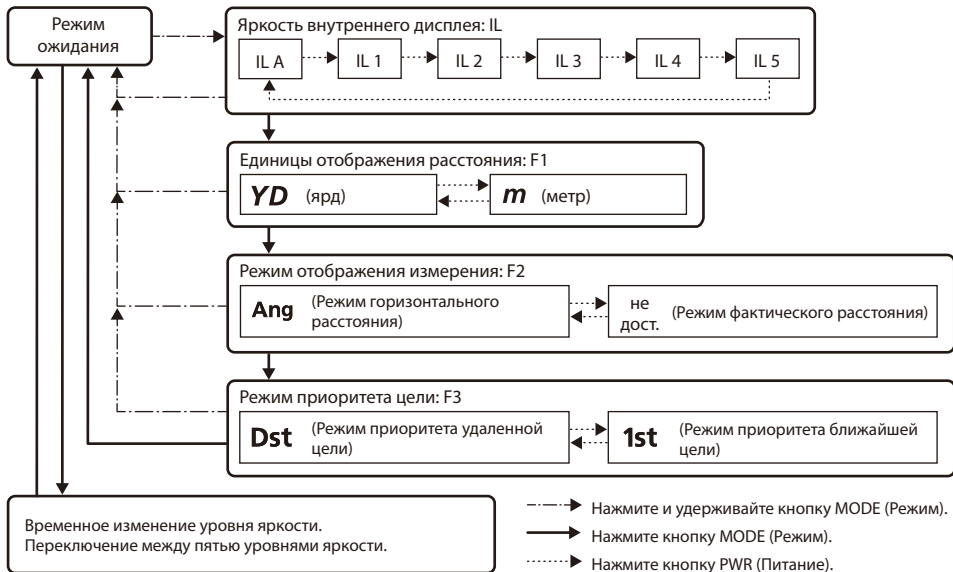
Режим ожидания

Яркость внутреннего дисплея: IL

IL A

IL 1

IL 2

IL 3

IL 4

IL 5

Единицы отображения расстояния: F1

YD (ярд)

m (метр)

Режим отображения измерения: F2

Ang (Режим горизонтального расстояния)

не дост. (Режим фактического расстояния)

Режим приоритета цели: F3

Dst (Режим приоритета удаленной цели)

1st (Режим приоритета ближайшей цели)

Временное изменение уровня яркости.
Переключение между пятью уровнями яркости.

Нажмите и удерживайте кнопку MODE (Режим).

Нажмите кнопку MODE (Режим).

Нажмите кнопку PWR (Питание).